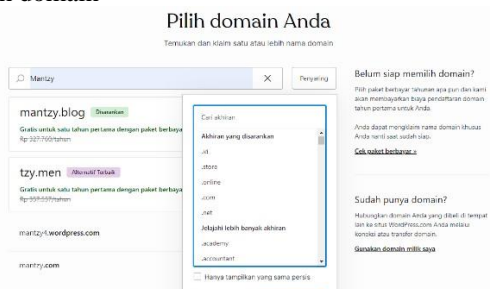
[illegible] domain

Pilih domain Anda

Temukan dan klaim satu atau lebih nama domain

Mantzy ×

Penyaring

mantzy.blog Disarankan

Gratis untuk satu tahun pertama dengan paket berbaya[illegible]

Rp 327.750/tahun

tzy.men Alternatif Terbaik

Gratis untuk satu tahun pertama dengan paket berbaya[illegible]

Rp 337.537/tahun

mantzy4.wordpress.com

mantzy.com

Cari akhiran

Akhiran yang disarankan

.at

.store

.online

.com

.net

Jelajahi lebih banyak akhiran

.academy

.accountant

Hanya tampilkan yang sama persis

Belum siap memilih domain?

Pilih paket berbayar tahunan apa pun dan kami akan membayarkan biaya pendaftaran domain tahun pertama untuk Anda.

Anda dapat mengklaim nama domain khusus Anda nanti saat sudah siap.

Cek paket berbayar »

Sudah punya domain?

Hubungkan domain Anda yang dibeli di tempat lain ke situs WordPress.com Anda melalui koneksi atau transfer domain.

Gunakan domain milik saya